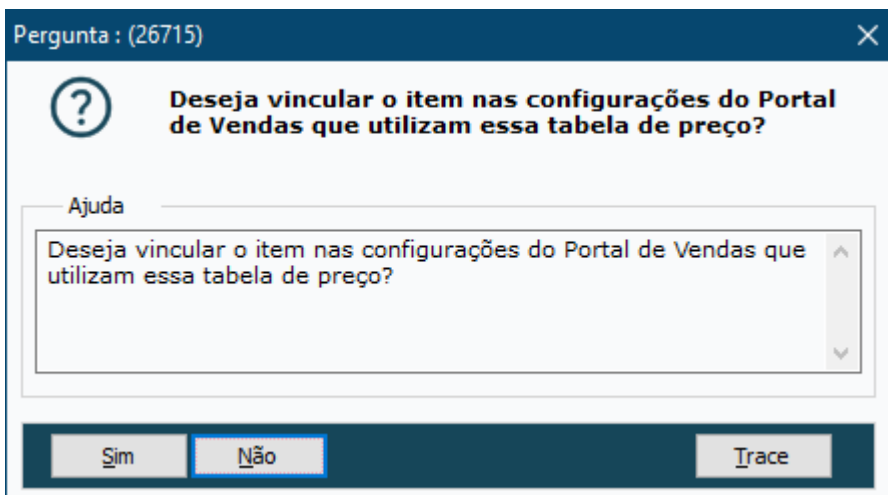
Pergunta : (26715)

?

Deseja vincular o item nas configurações do Portal de Vendas que utilizam essa tabela de preço?

Ajuda

Deseja vincular o item nas configurações do Portal de Vendas que utilizam essa tabela de preço?

Sim

Não

Trace